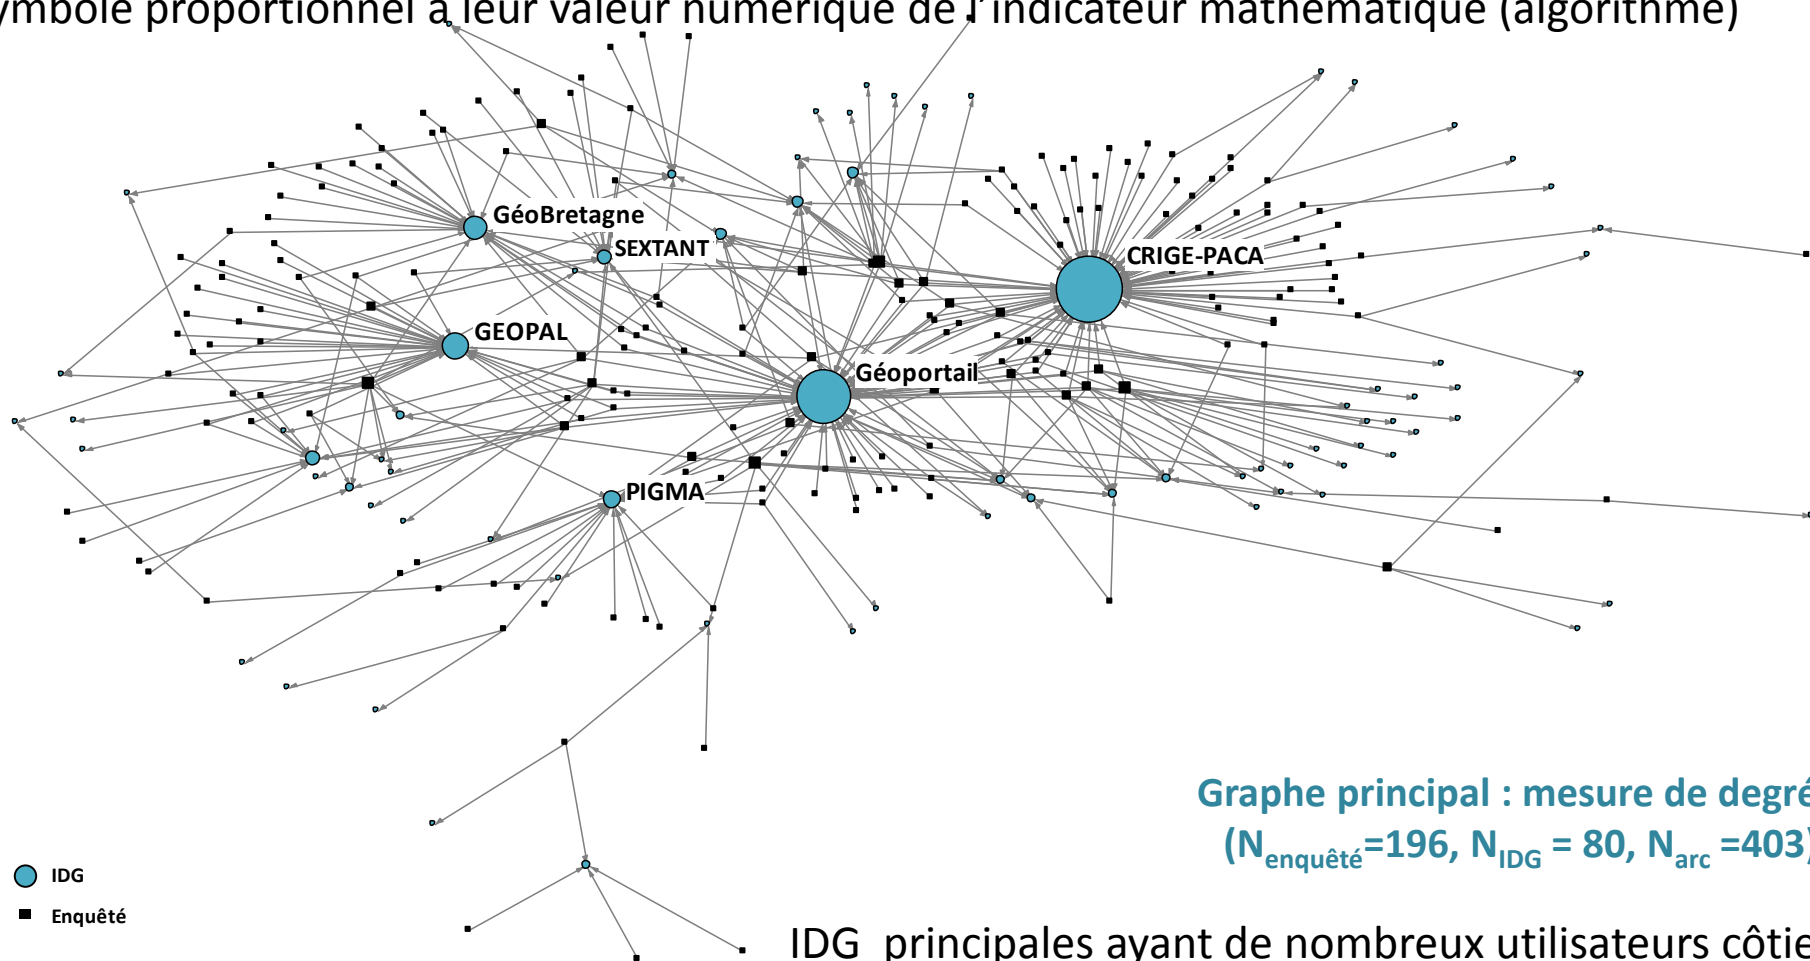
ymbole proportionnel à leur valeur numérique de l'indicateur mathématique (algorithme)

GéoBretagne
SEXTANT
CRIGE-PACA
GEOPAL
Géoportail
PIGMA

Graphe principal : mesure de degré
($N_{enquêté}$=196, $N_{IDG}$ = 80, $N_{arc}$ =403)

IDG
Enquêté

IDG principales ayant de nombreux utilisateurs côtie